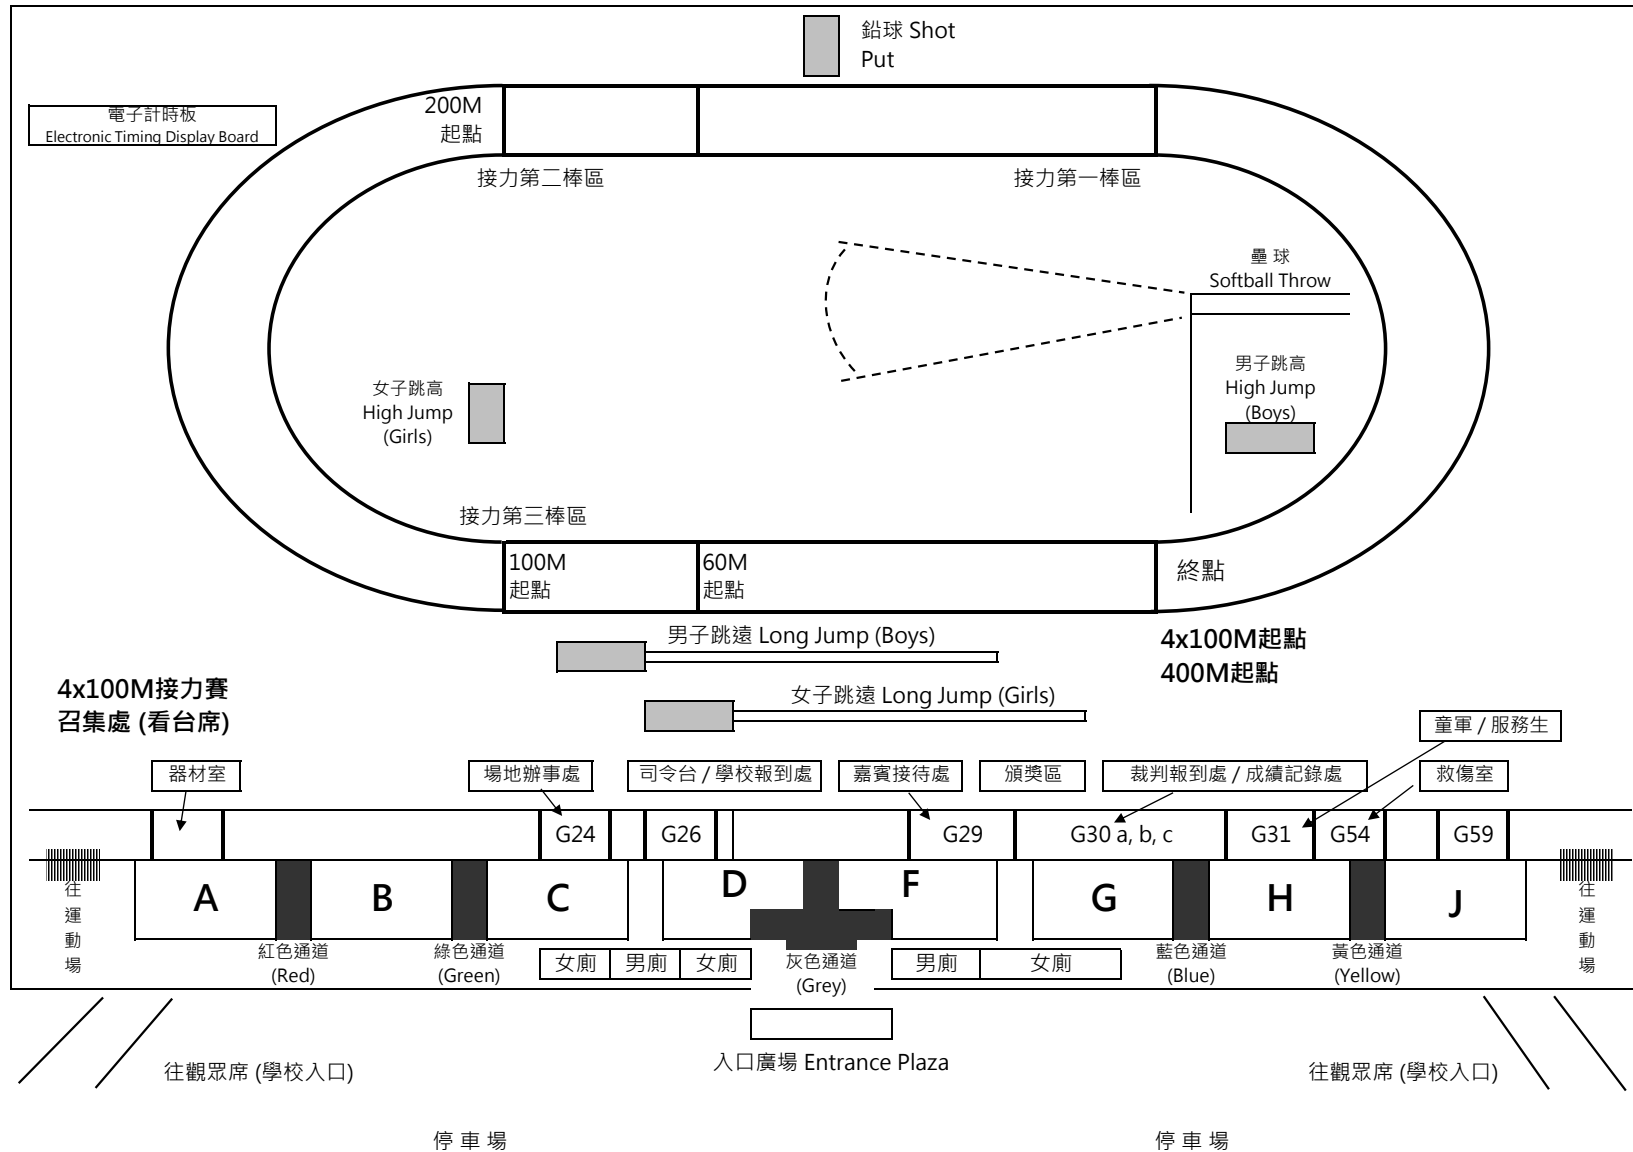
鉛球 Shot Put

電子計時板
Electronic Timing Display Board

200M
起點

接力第二棒區

接力第一棒區

壘 球
Softball Throw

男子跳高
High Jump
(Boys)

女子跳高
High Jump
(Girls)

接力第三棒區

100M
起點

60M
起點

終點

男子跳遠 Long Jump (Boys)

4x100M起點
400M起點

女子跳遠 Long Jump (Girls)

4x100M接力賽
召集處 (看台席)

童軍 / 服務生

器材室

場地辦事處

司令台 / 學校報到處

嘉賓接待處

頒獎區

裁判報到處 / 成績記錄處

救傷室

G24

G26

G29

G30 a, b, c

G31

G54

G59

往運動場

A

B

C

D

F

G

H

J

往運動場

紅色通道
(Red)

綠色通道
(Green)

女廁

男廁

女廁

灰色通道
(Grey)

男廁

女廁

藍色通道
(Blue)

黃色通道
(Yellow)

往觀眾席 (學校入口)

入口廣場 Entrance Plaza

往觀眾席 (學校入口)

停 車 場

停 車 場